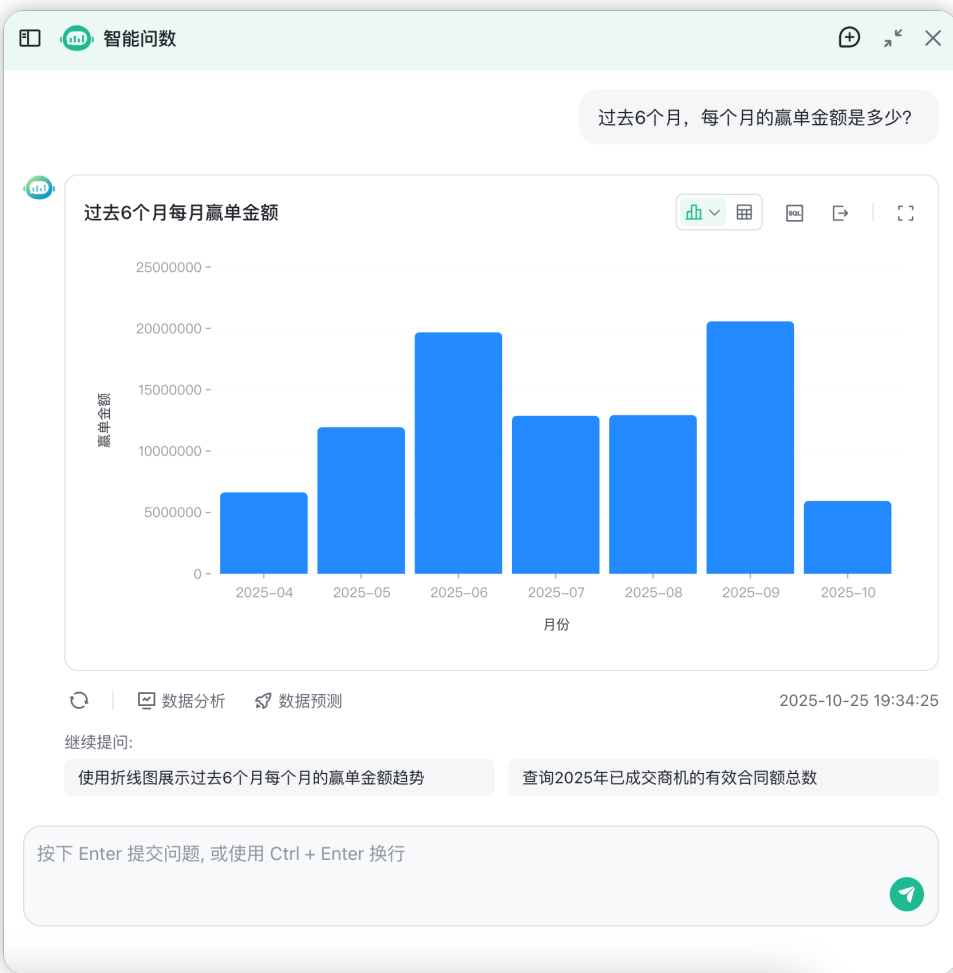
智能问数

过去6个月，每个月的赢单金额是多少?

过去6个月每月赢单金额

SQL

25000000
20000000
15000000
10000000
5000000
0

赢单金额

2025-04 2025-05 2025-06 2025-07 2025-08 2025-09 2025-10

月份

数据分析 数据预测

2025-10-25 19:34:25

继续提问:

使用折线图展示过去6个月每个月的赢单金额趋势

查询2025年已成交商机的有效合同额总数

按下 Enter 提交问题, 或使用 Ctrl + Enter 换行